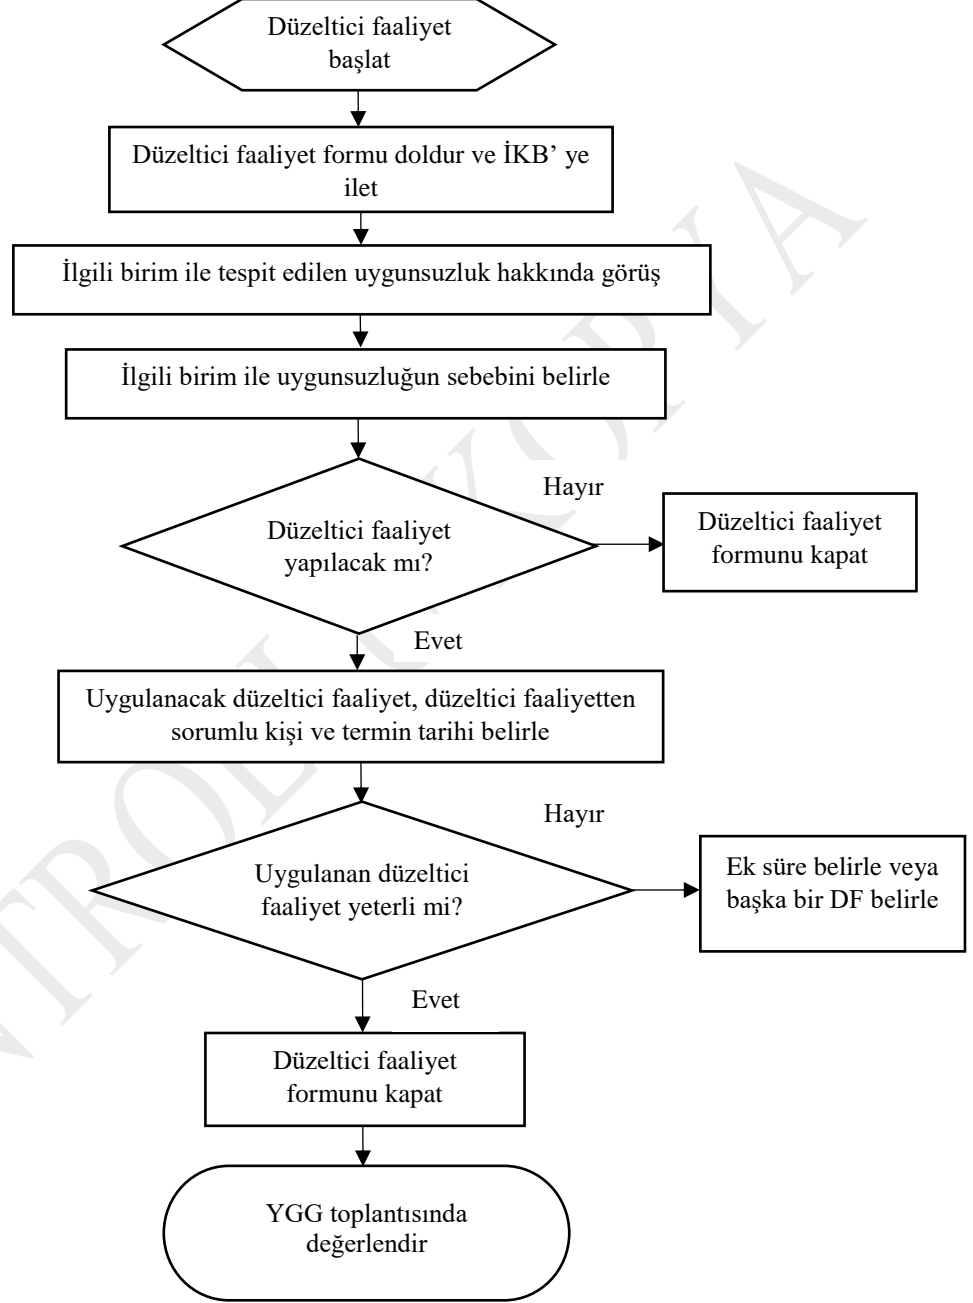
Düzeltici faaliyet başlat

Düzeltici faaliyet formu doldur ve İKB' ye ilet

İlgili birim ile tespit edilen uygunsuzluk hakkında görüş

İlgili birim ile uygunsuzluğun sebebini belirle

Düzeltici faaliyet yapılacak mı?

Hayır

Düzeltici faaliyet formunu kapat

Evet

Uygulanacak düzeltici faaliyet, düzeltici faaliyetten sorumlu kişi ve termin tarihi belirle

Uygulanan düzeltici faaliyet yeterli mi?

Hayır

Ek süre belirle veya başka bir DF belirle

Evet

Düzeltici faaliyet formunu kapat

YGG toplantısında değerlendir

KONTROLSÜZ KOPYA